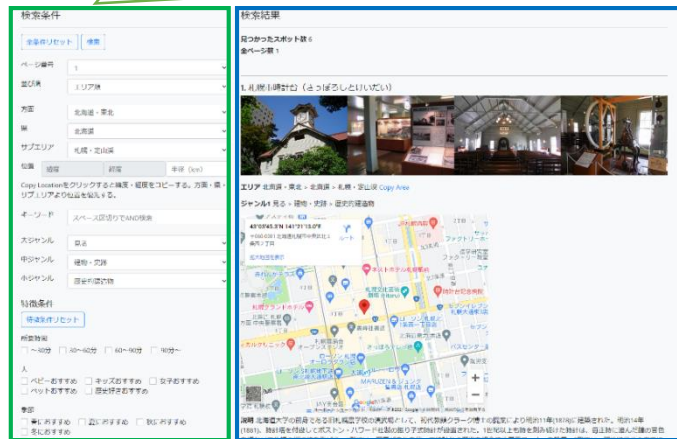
検索条件

全条件リセット 検索

ページ番号 1

並び順 エリア順

方面 北海道・東北

県 北海道

サブエリア 札幌・定山渓

位置 緯度 経度 半径（km）

Copy Locationをクリックすると緯度・経度をコピーできます。方面・県・サブエリアより位置を優先します。

キーワード スペース区切りでAND検索

大ジャンル 見る

中ジャンル 建物・史跡

小ジャンル 歴史的建造物

特徴条件

特徴条件リセット

所要時間
～30分 30～60分 60～90分 90分～

人
ベビーおすすめ キッズおすすめ 女子おすすめ
ペットおすすめ 歴史好きおすすめ

季節
春におすすめ 夏におすすめ 秋におすすめ
冬におすすめ

検索結果

見つかったスポット数 6
全ページ数 1

1. 札幌市時計台（さっぽろしとけいだい）

エリア 北海道・東北 > 北海道 > 札幌・定山渓 Copy Area

ジャンル 見る > 建物・史跡 > 歴史的建造物

43°03'45.5"N 141°21'13.0"E
〒060-0001 北海道札幌市中央区北1条西2丁目
拡大地図を表示
ルート

説明 北海道大学の前身である札幌農学校の演武場として、初代教頭クラーク博士の提言により明治11年(1878)に建築された。明治14年(1881)、時計塔を増設してボストン・ハワード社製の振り子式時計が設置された。